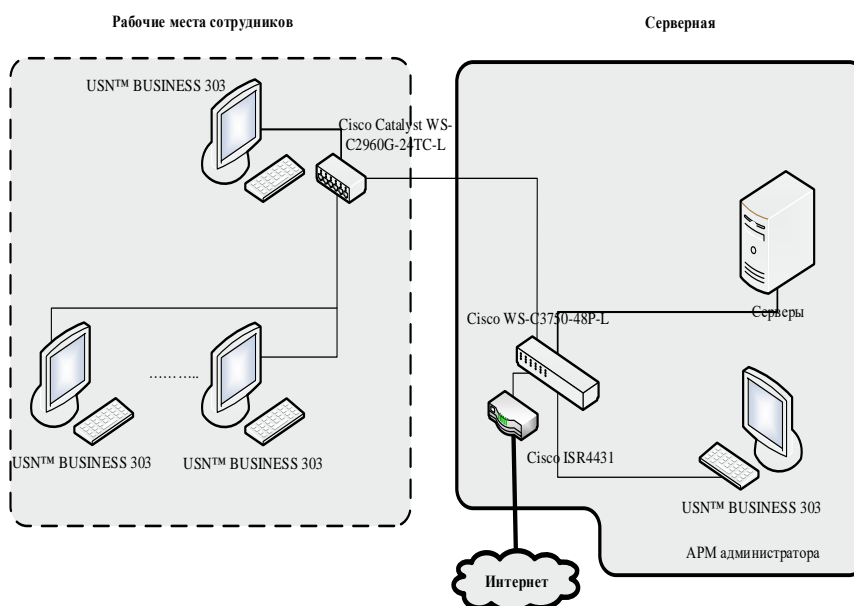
Рабочие места сотрудников

Серверная

USN™ BUSINESS 303

Cisco Catalyst WS-C2960G-24TC-L

Серверы

Cisco WS-C3750-48P-L

..........

USN™ BUSINESS 303

USN™ BUSINESS 303

Cisco ISR4431

USN™ BUSINESS 303

АРМ администратора

Интернет